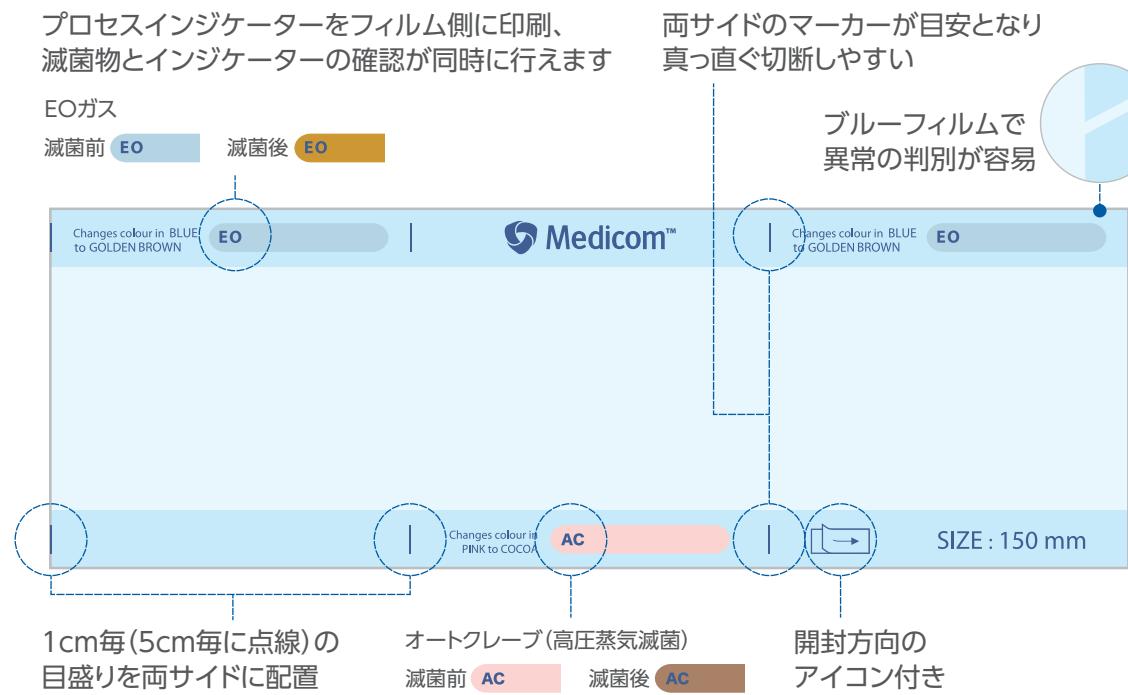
プロセスインジケーターをフィルム側に印刷、
滅菌物とインジケーターの確認が同時に行えます

両サイドのマーカーが目安となり
真っ直ぐ切断しやすい

EOガス
滅菌前 EO 滅菌後 EO

ブルーフィルムで
異常の判別が容易

Changes colour in BLUE to GOLDEN BROWN EO

Medicom™

Changes colour in BLUE to GOLDEN BROWN EO

Changes colour in PINK to COCOA AC

SIZE : 150 mm

1cm毎(5cm毎に点線)の
目盛りを両サイドに配置

オートクレーブ(高圧蒸気滅菌)
滅菌前 AC 滅菌後 AC

開封方向の
アイコン付き